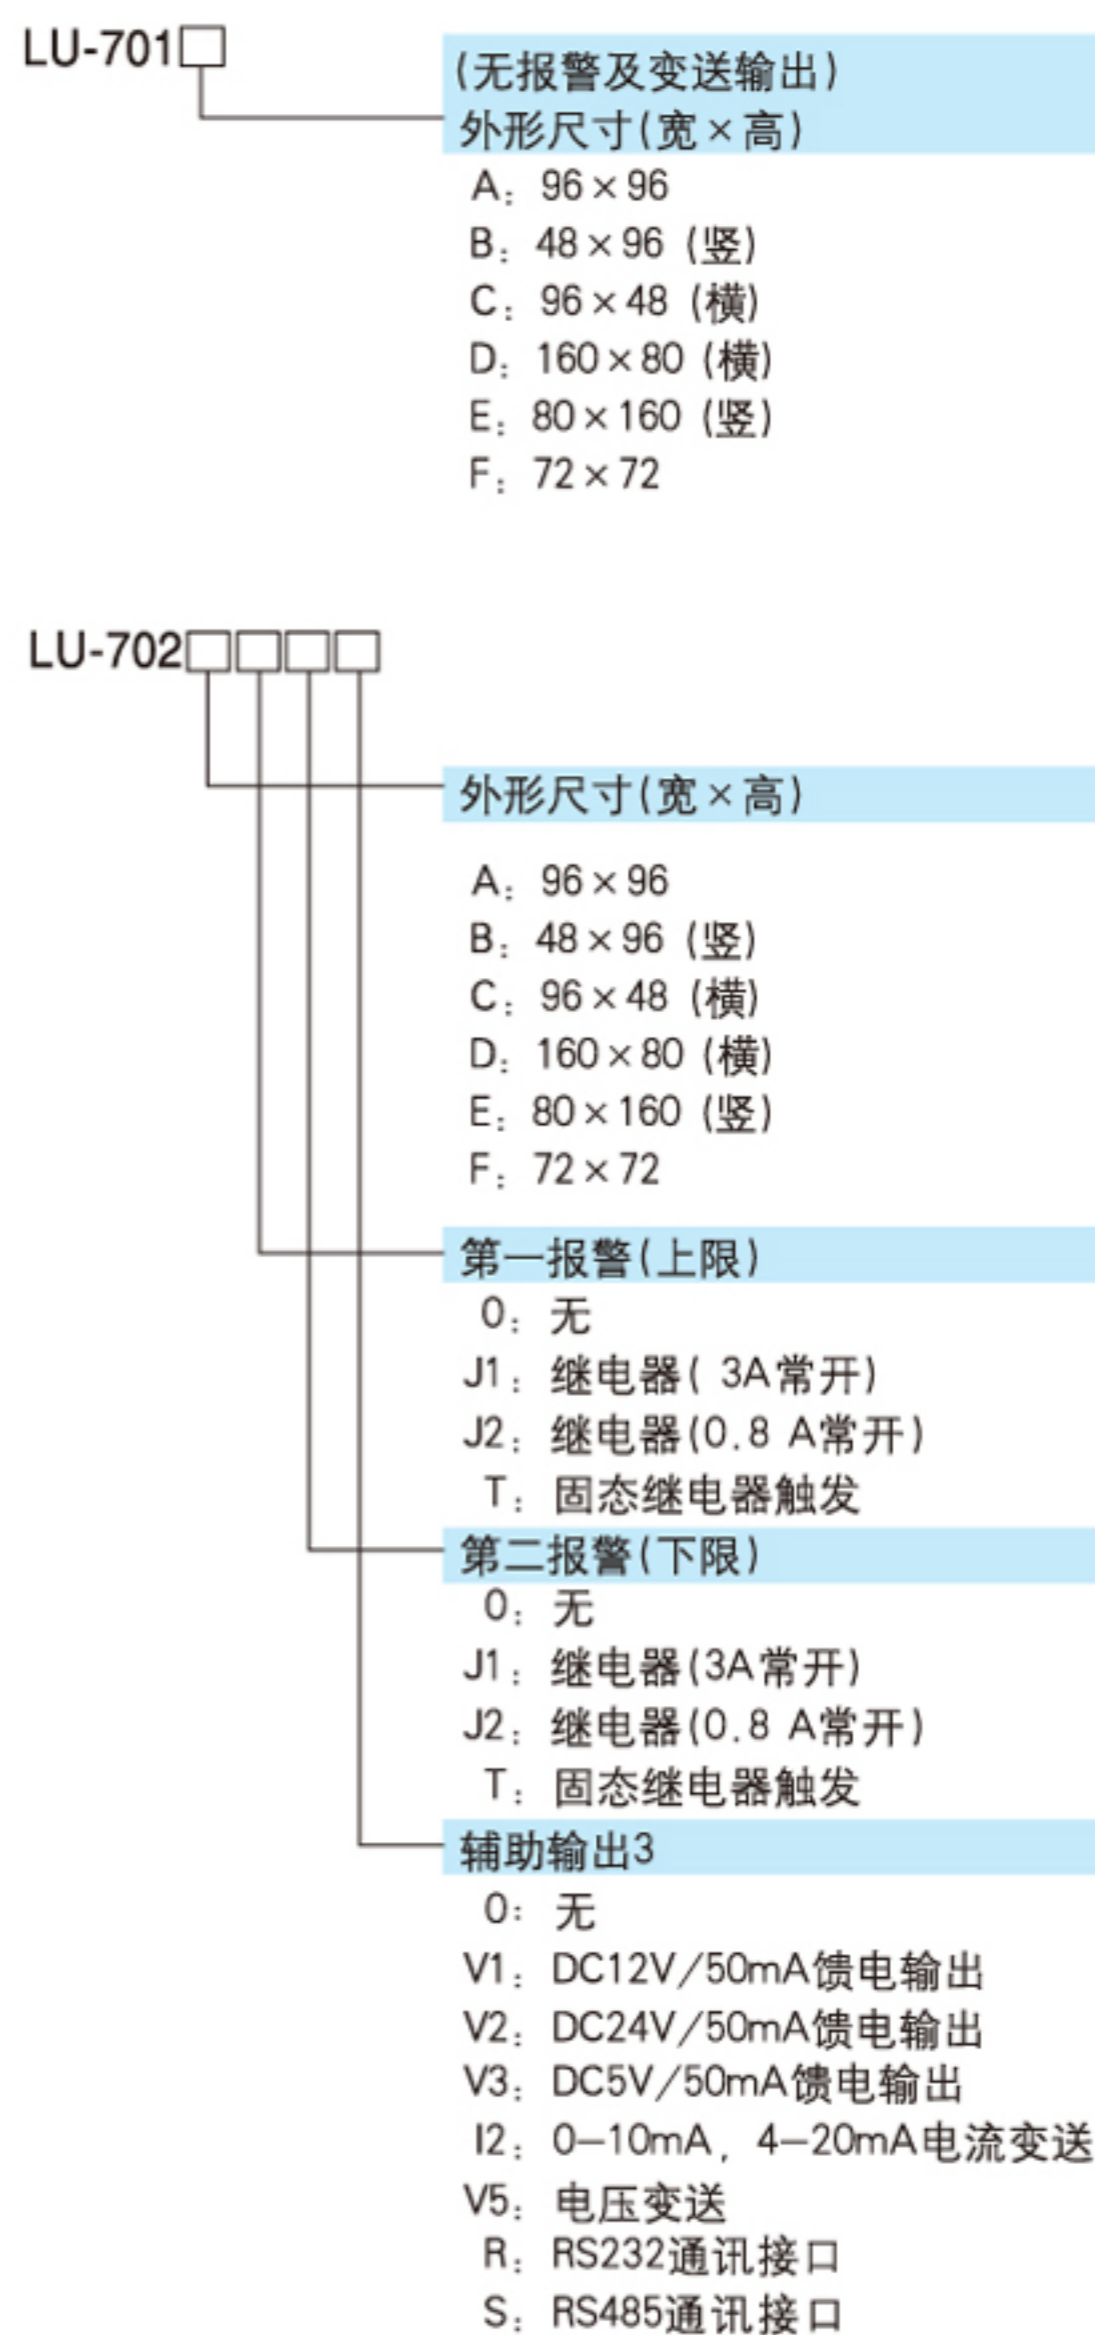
LU-701□

(无报警及变送输出)
外形尺寸(宽×高)
A：96×96
B：48×96（竖）
C：96×48（横）
D：160×80（横）
E：80×160（竖）
F：72×72

LU-702□□□□

外形尺寸(宽×高)
A：96×96
B：48×96（竖）
C：96×48（横）
D：160×80（横）
E：80×160（竖）
F：72×72

第一报警(上限)
0：无
J1：继电器( 3A常开)
J2：继电器(0.8 A常开)
T：固态继电器触发

第二报警(下限)
0：无
J1：继电器(3A常开)
J2：继电器(0.8 A常开)
T：固态继电器触发

辅助输出3
0：无
V1：DC12V/50mA馈电输出
V2：DC24V/50mA馈电输出
V3：DC5V/50mA馈电输出
I2：0–10mA，4–20mA电流变送
V5：电压变送
R：RS232通讯接口
S：RS485通讯接口